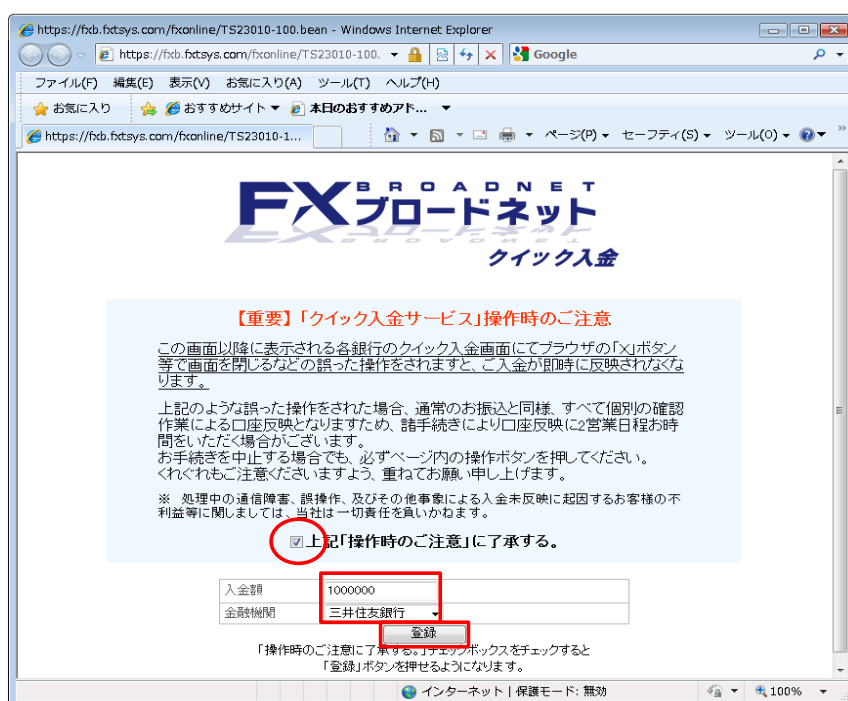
https://fxb.fxtsys.com/fxonline/TS23010-100.bean - Windows Internet Explorer

https://fxb.fxtsys.com/fxonline/TS23010-100.

Google

ファイル(F) 編集(E) 表示(V) お気に入り(A) ツール(T) ヘルプ(H)

お気に入り おすすめサイト 本日のおすすめアド...

https://fxb.fxtsys.com/fxonline/TS23010-1...

ページ(P) セーフティ(S) ツール(O)

FX BROADNET ブロードネット

クイック入金

【重要】「クイック入金サービス」操作時のご注意

この画面以降に表示される各銀行のクイック入金画面にてブラウザの「x」ボタン等で画面を閉じるなどの誤った操作をされますと、ご入金が即時に反映されなくなります。

上記のような誤った操作をされた場合、通常のお振込と同様、すべて個別の確認作業による口座反映となりますため、諸手続きにより口座反映に2営業日程お時間をいただく場合がございます。
お手続きを中止する場合でも、必ずページ内の操作ボタンを押してください。
くれぐれもご注意くださいますよう、重ねてお願い申し上げます。

※ 処理中の通信障害、誤操作、及びその他事象による入金未反映に起因するお客様の不利益等に関しましては、当社は一切責任を負いかねます。

上記「操作時のご注意」に了承する。

| 入金額 | 1000000 |
|---|---|
| 金融機関 | 三井住友銀行 |

登録

「操作時のご注意に了承する。」チェックボックスをチェックすると
「登録」ボタンを押せるようになります。

インターネット | 保護モード: 無効

100%